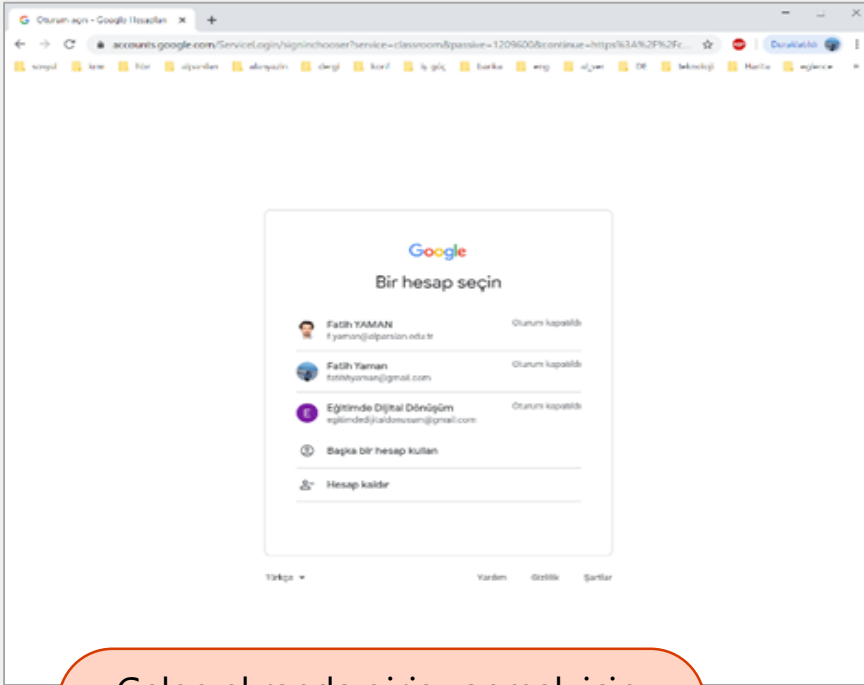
Oturum açın - Google Hesapları ×

accounts.google.com/ServiceLogin/signinchooser?service=classroom&passive=1209600&continue=https%3A%2F%2Fc...

Duraklatıldı

sosyal  tıme  fikir  alparslan  akreyazılı  dergi  konf  iş güç  banka  eng  afyon  DE  teknoloji  Harita  eglence

Google

Bir hesap seçin

Fatih YAMAN
f.yaman@alparslan.edu.tr
Oturum kapatıldı

Fatih Yaman
fatihhyaman@gmail.com
Oturum kapatıldı

Eğitimde Dijital Dönüşüm
egitimdedijitaldonusum@gmail.com
Oturum kapatıldı

Başka bir hesap kullan

Hesap kaldır

Türkçe

Yardım  Gizlilik  Şartlar

Gelen ekranda giriş yapmak için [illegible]